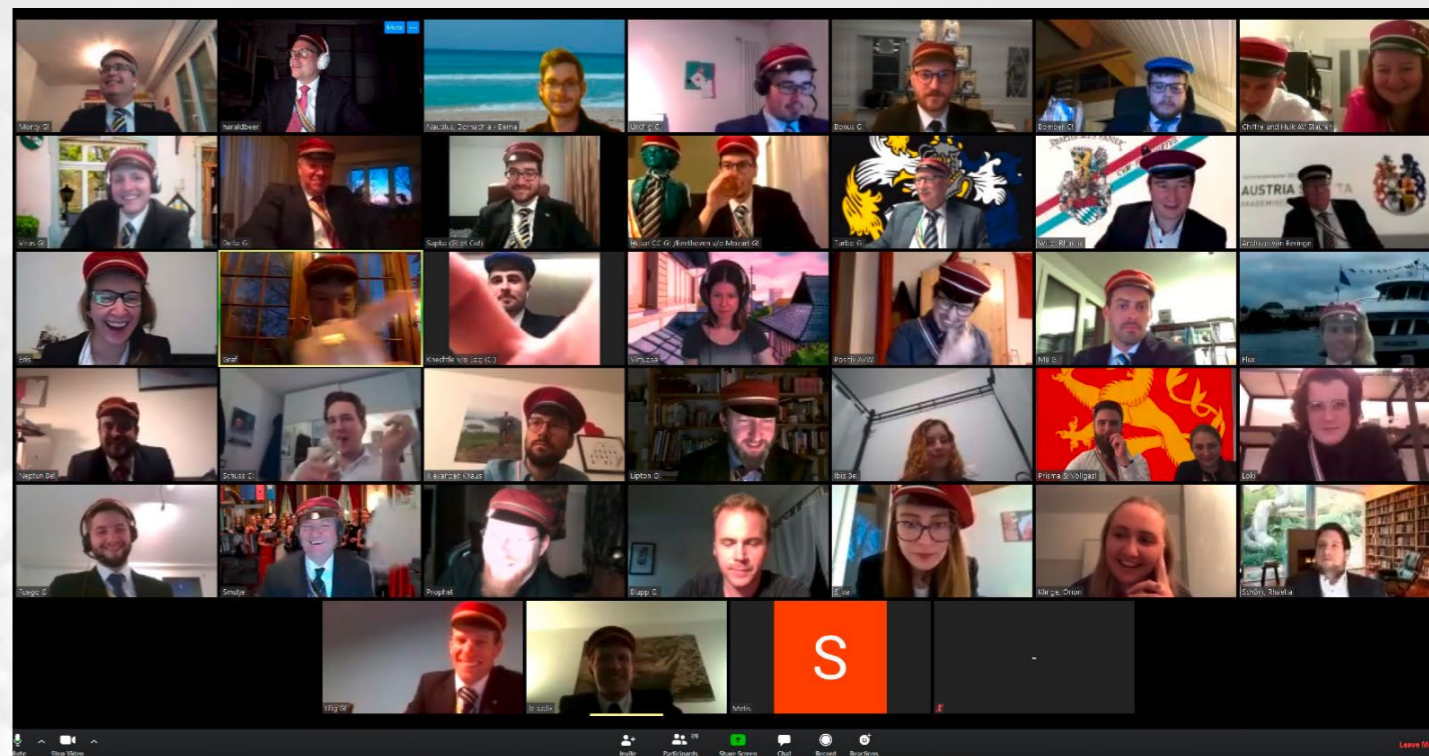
Morty Gl
haraldbeer
Nautilus, Donauchia - Bema
Urch g Cl
Bonus G
Bomben Cl
Chiffre and Hulk AV Stauffer
Vinas Gl
Delta G
Saplus (Sl gl Cat)
Husar CC Gl, Beethoven v/o Mozart Gl
Turbo G
AUSTRIA
Andreas von Reinge
Emi
Graf
Knechtle v/o Loc (C)
Virtuosa
Pondy AVW
Mai G
Flor
Neptun Bel
Schuss Cl
Alexander Claus
Lipton G
Ibis De
Prisma B Vollgast
Loki
Tuegic C
Smulye
Prophet
Diupp C
Elise
Klarge, Orion
Schöls, Rivella
Mig Gl
Fr Iudie
Metis
S
Mute
Stop Video
Invite
Participants
Share Screen
Chat
Record
Reactions
Leave M